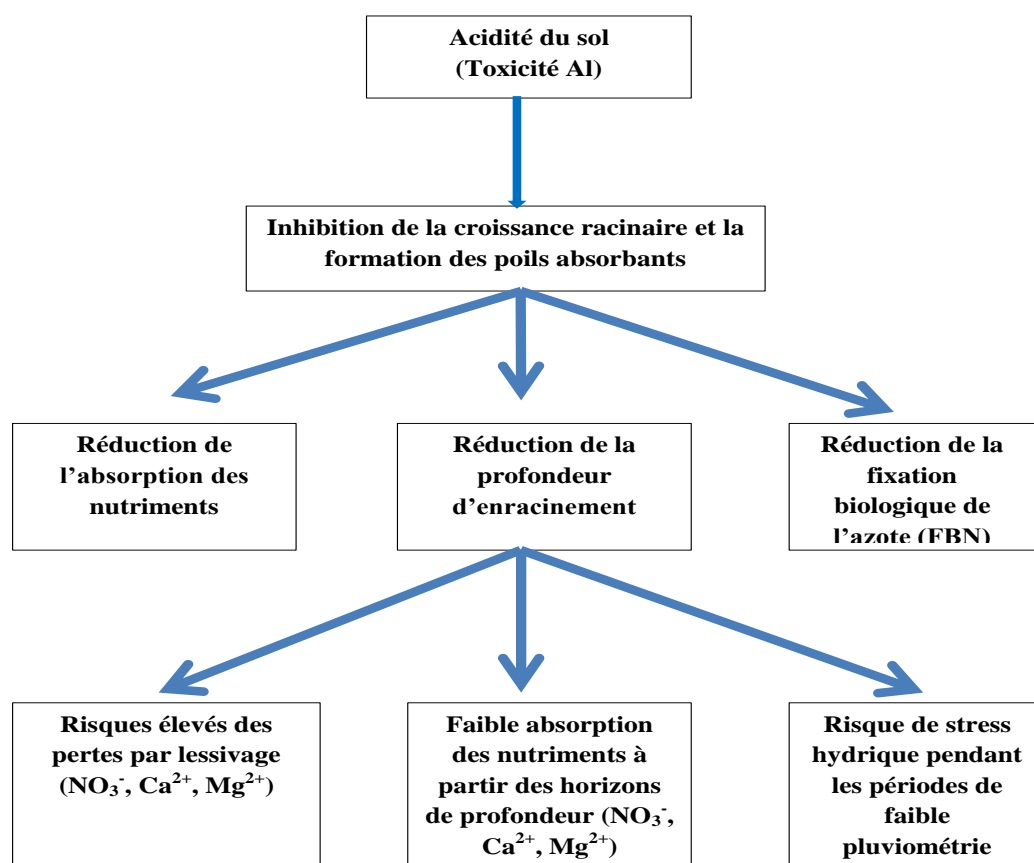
Acidité du sol
(Toxicité Al)

Inhibition de la croissance racinaire et la formation des poils absorbants

Réduction de l'absorption des nutriments

Réduction de la profondeur d'enracinement

Réduction de la fixation biologique de l'azote (FBN)

Risques élevés des pertes par lessivage ($NO_3^-$, $Ca^{2+}$, $Mg^{2+}$)

Faible absorption des nutriments à partir des horizons de profondeur ($NO_3^-$, $Ca^{2+}$, $Mg^{2+}$)

Risque de stress hydrique pendant les périodes de faible pluviométrie